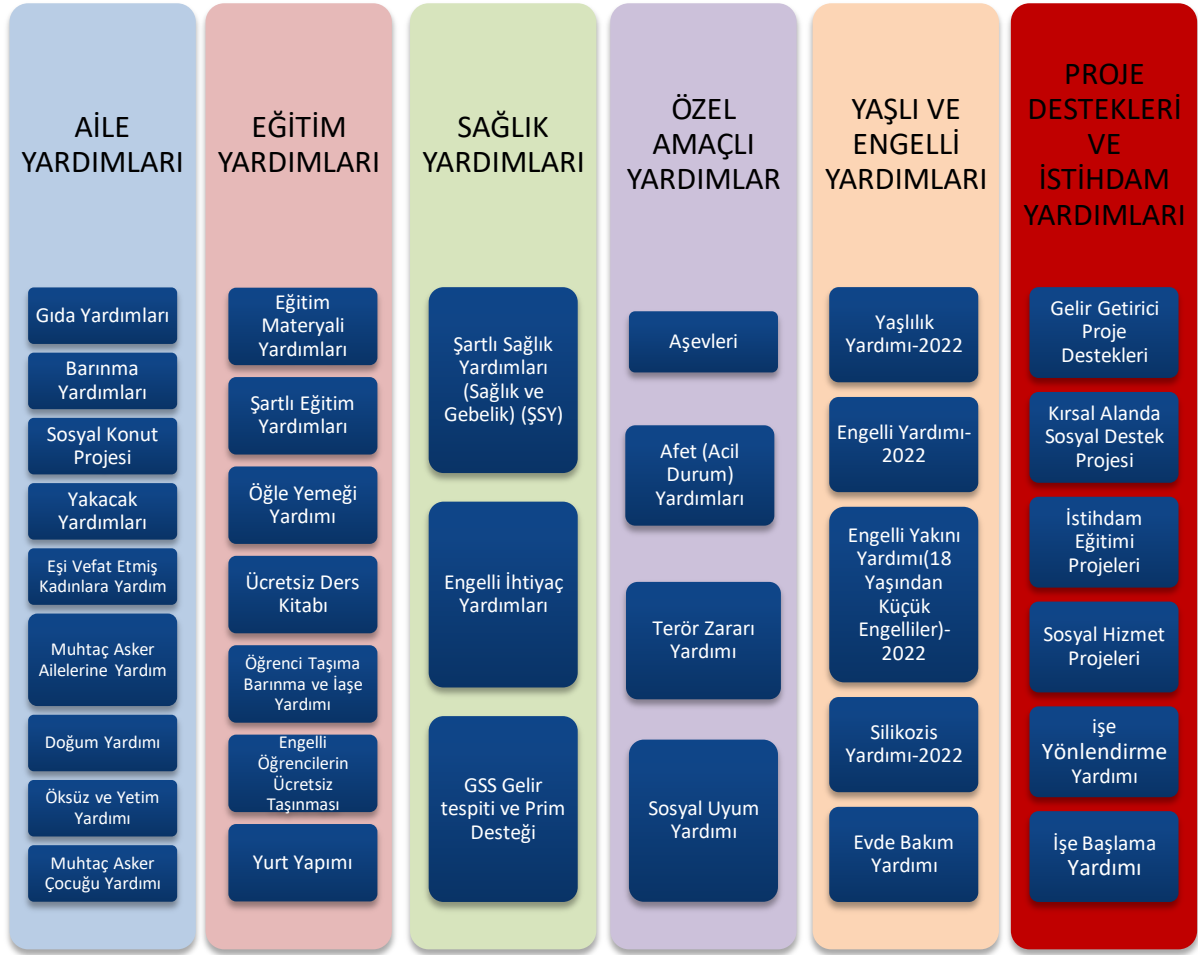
AİLE YARDIMLARI

Gıda Yardımları

Barınma Yardımları

Sosyal Konut Projesi

Yakacak Yardımları

Eşi Vefat Etmiş Kadınlara Yardım

Muhtaç Asker Ailelerine Yardım

Doğum Yardımı

Öksüz ve Yetim Yardımı

Muhtaç Asker Çocuğu Yardımı

EĞİTİM YARDIMLARI

Eğitim Materyali Yardımları

Şartlı Eğitim Yardımları

Öğle Yemeği Yardımı

Ücretsiz Ders Kitabı

Öğrenci Taşıma Barınma ve İaşe Yardımı

Engelli Öğrencilerin Ücretsiz Taşınması

Yurt Yapımı

SAĞLIK YARDIMLARI

Şartlı Sağlık Yardımları (Sağlık ve Gebelik) (ŞSY)

Engelli İhtiyaç Yardımları

GSS Gelir tespiti ve Prim Desteği

ÖZEL AMAÇLI YARDIMLAR

Aşevleri

Afet (Acil Durum) Yardımları

Terör Zararı Yardımı

Sosyal Uyum Yardımı

YAŞLI VE ENGELLİ YARDIMLARI

Yaşlılık Yardımı-2022

Engelli Yardımı-2022

Engelli Yakını Yardımı(18 Yaşından Küçük Engelliler)-2022

Silikozis Yardımı-2022

Evde Bakım Yardımı

PROJE DESTEKLERİ VE İSTİHDAM YARDIMLARI

Gelir Getirici Proje Destekleri

Kırsal Alanda Sosyal Destek Projesi

İstihdam Eğitimi Projeleri

Sosyal Hizmet Projeleri

işe Yönlendirme Yardımı

İşe Başlama Yardımı